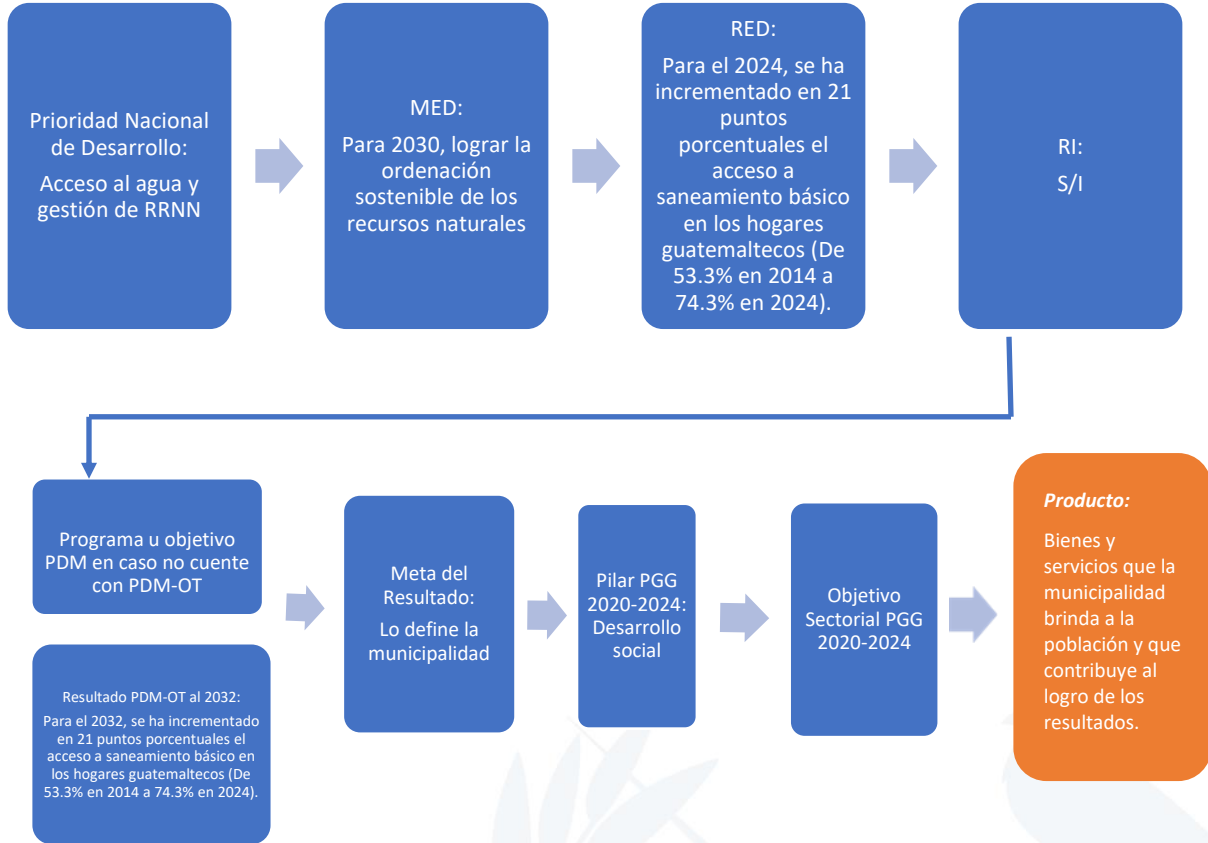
Prioridad Nacional de Desarrollo:

Acceso al agua y gestión de RRNN

MED:

Para 2030, lograr la ordenación sostenible de los recursos naturales

RED:

Para el 2024, se ha incrementado en 21 puntos porcentuales el acceso a saneamiento básico en los hogares guatemaltecos (De 53.3% en 2014 a 74.3% en 2024).

RI:

S/I

Programa u objetivo PDM en caso no cuente con PDM-OT

Resultado PDM-OT al 2032:

Para el 2032, se ha incrementado en 21 puntos porcentuales el acceso a saneamiento básico en los hogares guatemaltecos (De 53.3% en 2014 a 74.3% en 2024).

Meta del Resultado:

Lo define la municipalidad

Pilar PGG 2020-2024: Desarrollo social

Objetivo Sectorial PGG 2020-2024

Producto:

Bienes y servicios que la municipalidad brinda a la población y que contribuye al logro de los resultados.